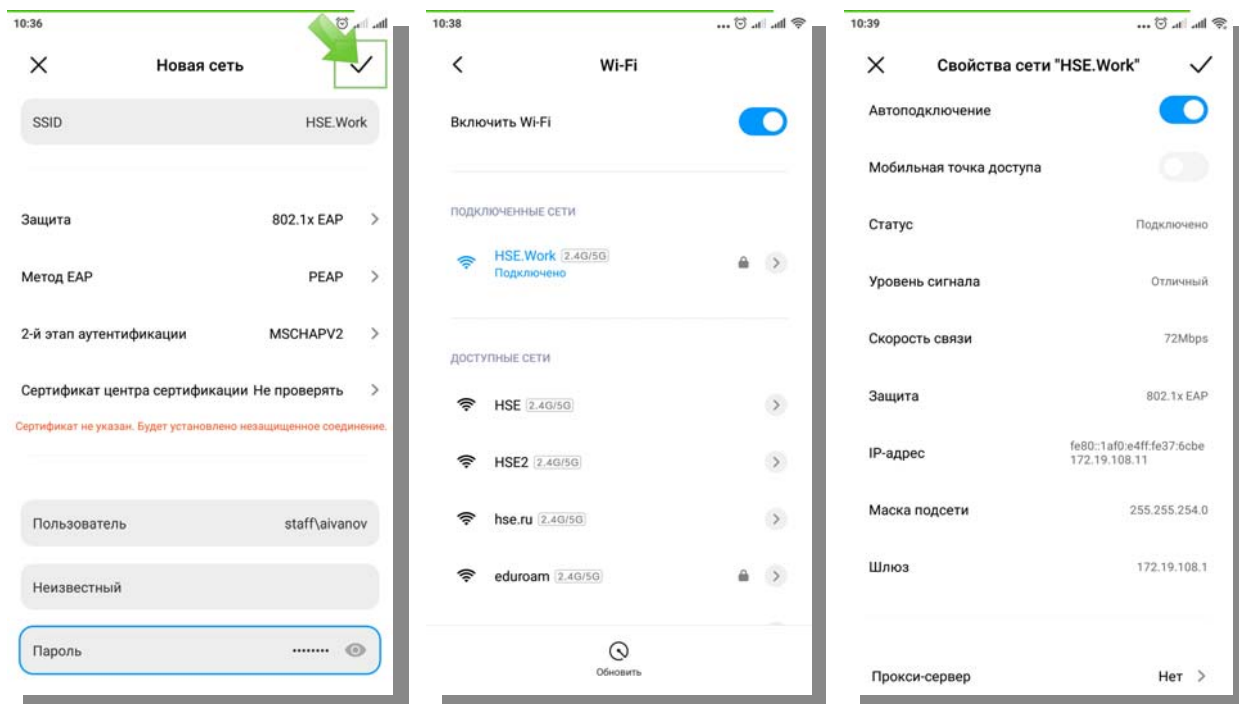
10:36

Новая сеть

SSID HSE.Work

Защита 802.1x EAP

Метод EAP PEAP

2-й этап аутентификации MSCHAPV2

Сертификат центра сертификации Не проверять

Сертификат не указан. Будет установлено незащищенное соединение.

Пользователь staff\aivanov

Неизвестный

Пароль ••••••••

10:38

Wi-Fi

Включить Wi-Fi

ПОДКЛЮЧЕННЫЕ СЕТИ

HSE.Work 2.4G/5G
Подключено

ДОСТУПНЫЕ СЕТИ

HSE 2.4G/5G

HSE2 2.4G/5G

hse.ru 2.4G/5G

eduroam 2.4G/5G

Обновить

10:39

Свойства сети "HSE.Work"

Автоподключение

Мобильная точка доступа

Статус Подключено

Уровень сигнала Отличный

Скорость связи 72Mbps

Защита 802.1x EAP

IP-адрес fe80::1af0:e4ff:fe37:6cbe 172.19.108.11

Маска подсети 255.255.254.0

Шлюз 172.19.108.1

Прокси-сервер Нет